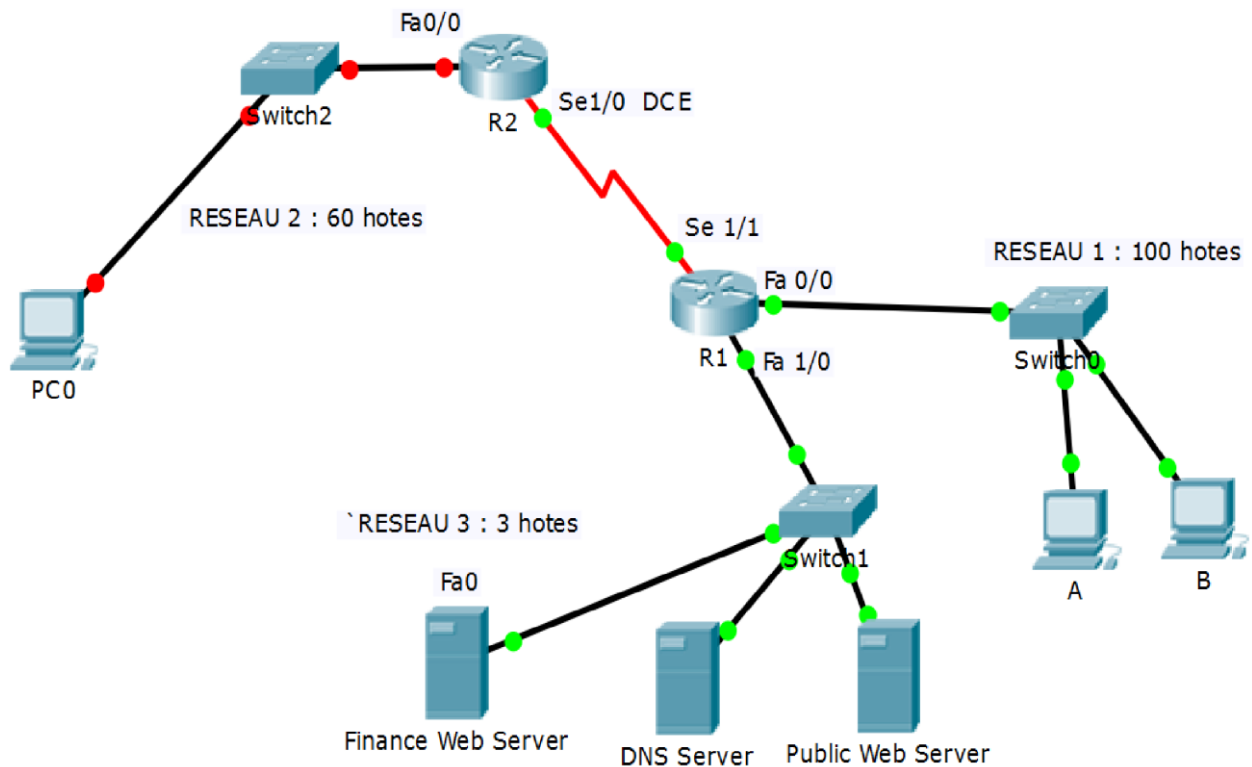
Fa0/0

Switch2

R2

Se1/0 DCE

RESEAU 2 : 60 hotes

Se 1/1

RESEAU 1 : 100 hotes

Fa 0/0

PC0

R1

Fa 1/0

Switch0

`RESEAU 3 : 3 hotes

Switch1

Fa0

A

B

Finance Web Server

DNS Server

Public Web Server